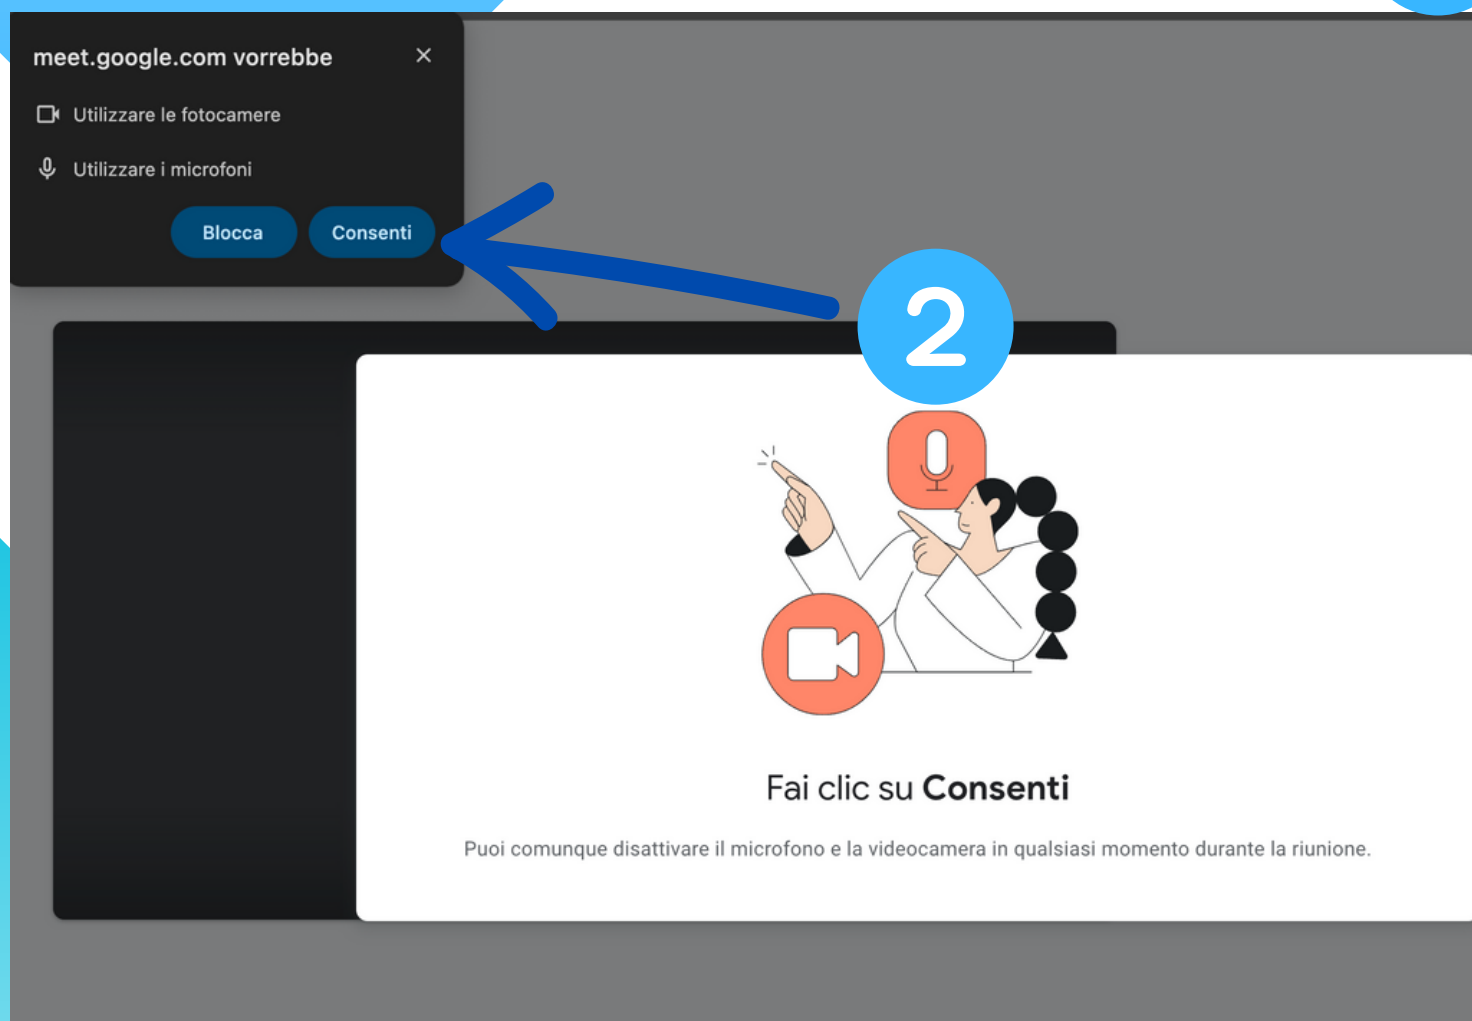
meet.google.com vorrebbe

×

Utilizzare le fotocamere

Utilizzare i microfoni

Blocca

Consenti

2

Fai clic su **Consenti**

Puoi comunque disattivare il microfono e la videocamera in qualsiasi momento durante la riunione.